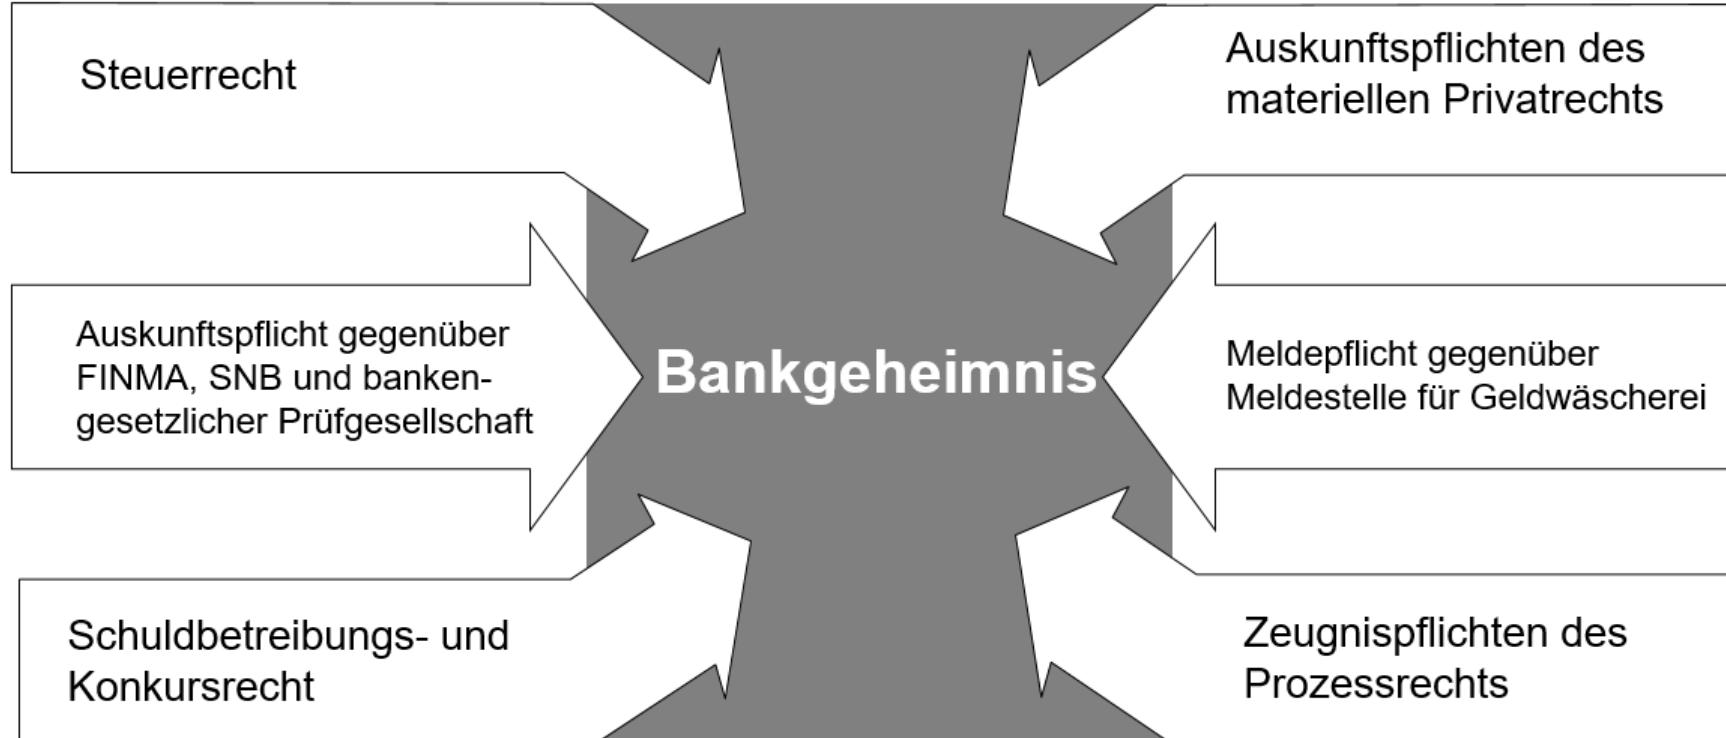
Steuerrecht

Auskunftspflichten des materiellen Privatrechts

Auskunftspflicht gegenüber FINMA, SNB und bankengesetzlicher Prüfgesellschaft

Bankgeheimnis

Meldepflicht gegenüber Meldestelle für Geldwäscherei

Schuldbetreibungs- und Konkursrecht

Zeugnispflichten des Prozessrechts